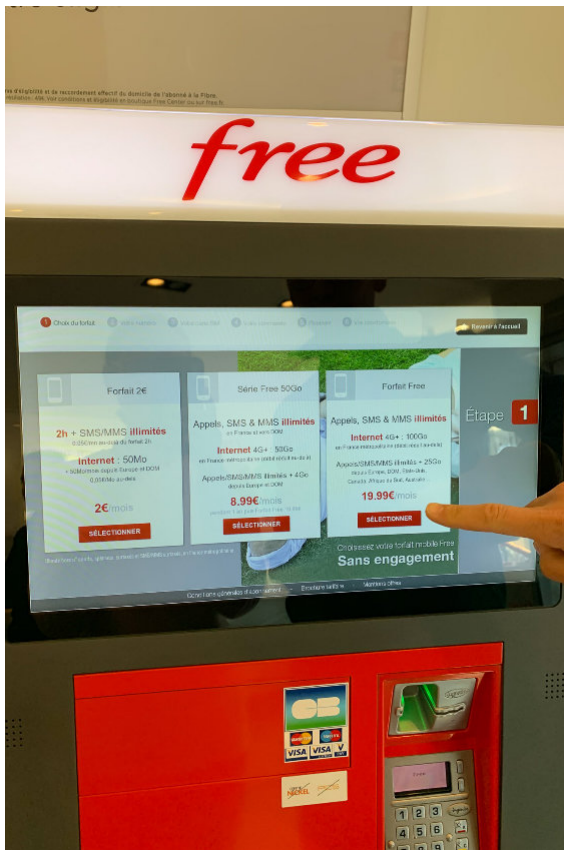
...s d'éligibilité et de raccordement effectif du domicile de l'abonné à la Fibre. ...nsultation. Voir conditions et éligibilité en boutique Free Center ou sur free.fr

free

1 Choix du forfait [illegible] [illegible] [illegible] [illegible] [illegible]

Revenir à l'accueil

Forfait 2€

2h + SMS/MMS illimités
0,05€/min au-delà du forfait 2h

Internet : 50Mo
+ 50Mo/mois depuis l'Europe et DOM
0,05€/Mo au-delà

2€/mois

SÉLECTIONNER

Série Free 50Go

Appels, SMS & MMS illimités
en France et vers DOM

Internet 4G+ : 50Go
en France, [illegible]

Appels/SMS/MMS illimités + 4Go
depuis Europe et DOM

8.99€/mois
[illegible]

SÉLECTIONNER

Forfait Free

Appels, SMS & MMS illimités
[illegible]

Internet 4G+ : 100Go
en France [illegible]

Appels/SMS/MMS illimités + 25Go
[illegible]

19.99€/mois

SÉLECTIONNER

Étape 1

Choisissez votre forfait mobile Free
Sans engagement

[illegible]

Conditions générales d'abonnement Brochure tarifaire Mentions offres

CB
VISA VISA V PAY